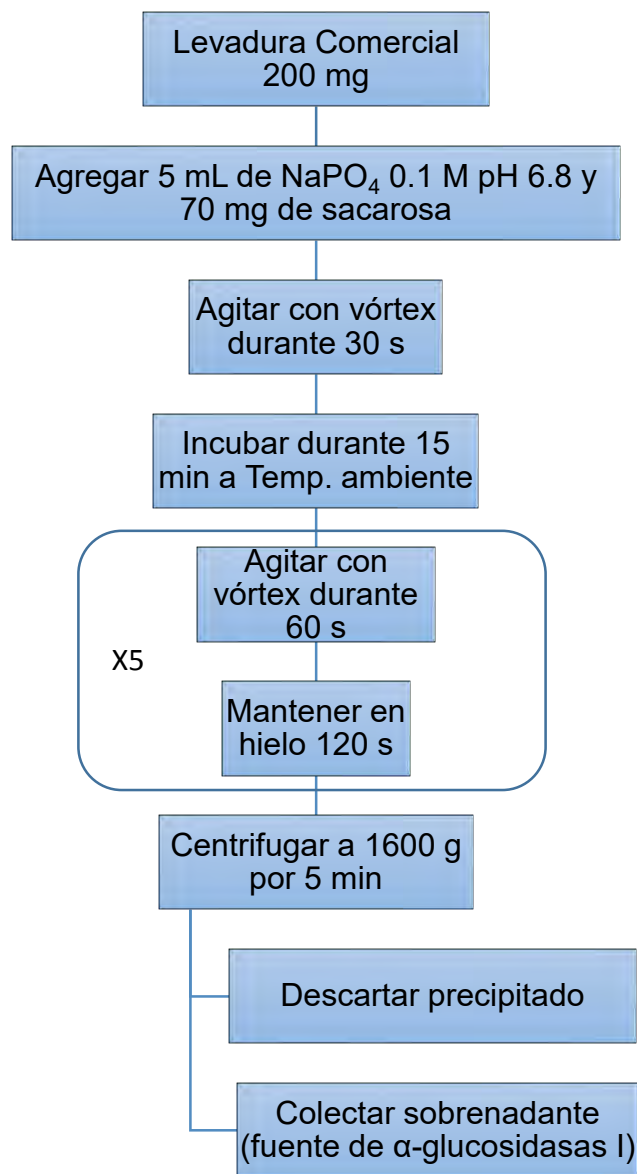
Levadura Comercial
200 mg

Agregar 5 mL de $NaPO_4$ 0.1 M pH 6.8 y 70 mg de sacarosa

Agitar con vórtex durante 30 s

Incubar durante 15 min a Temp. ambiente

Agitar con vórtex durante 60 s

X5

Mantener en hielo 120 s

Centrifugar a 1600 g por 5 min

Descartar precipitado

Colectar sobrenadante (fuente de α-glucosidasas I)